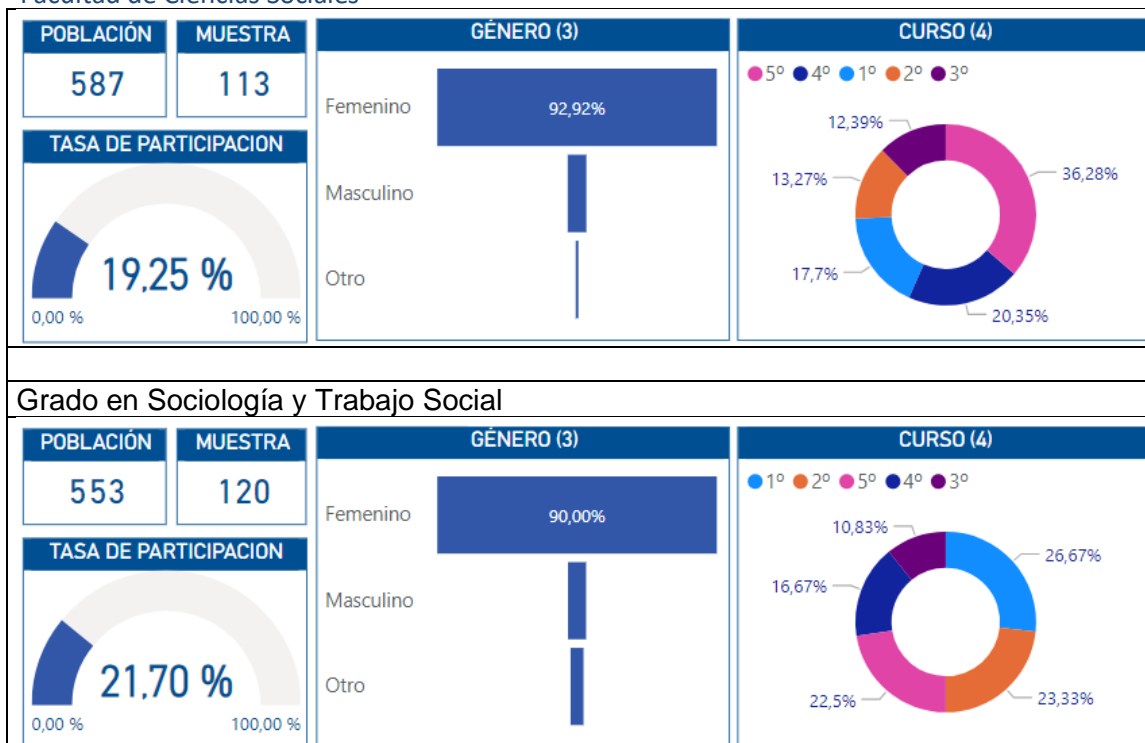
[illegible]

POBLACIÓN
587

MUESTRA
113

TASA DE PARTICIPACION
19,25 %
0,00 %
100,00 %

GÉNERO (3)
Femenino
92,92%
Masculino
Otro

CURSO (4)
5º 4º 1º 2º 3º
12,39%
13,27%
36,28%
17,7%
20,35%

Grado en Sociología y Trabajo Social

POBLACIÓN
553

MUESTRA
120

TASA DE PARTICIPACION
21,70 %
0,00 %
100,00 %

GÉNERO (3)
Femenino
90,00%
Masculino
Otro

CURSO (4)
1º 2º 5º 4º 3º
10,83%
26,67%
16,67%
22,5%
23,33%